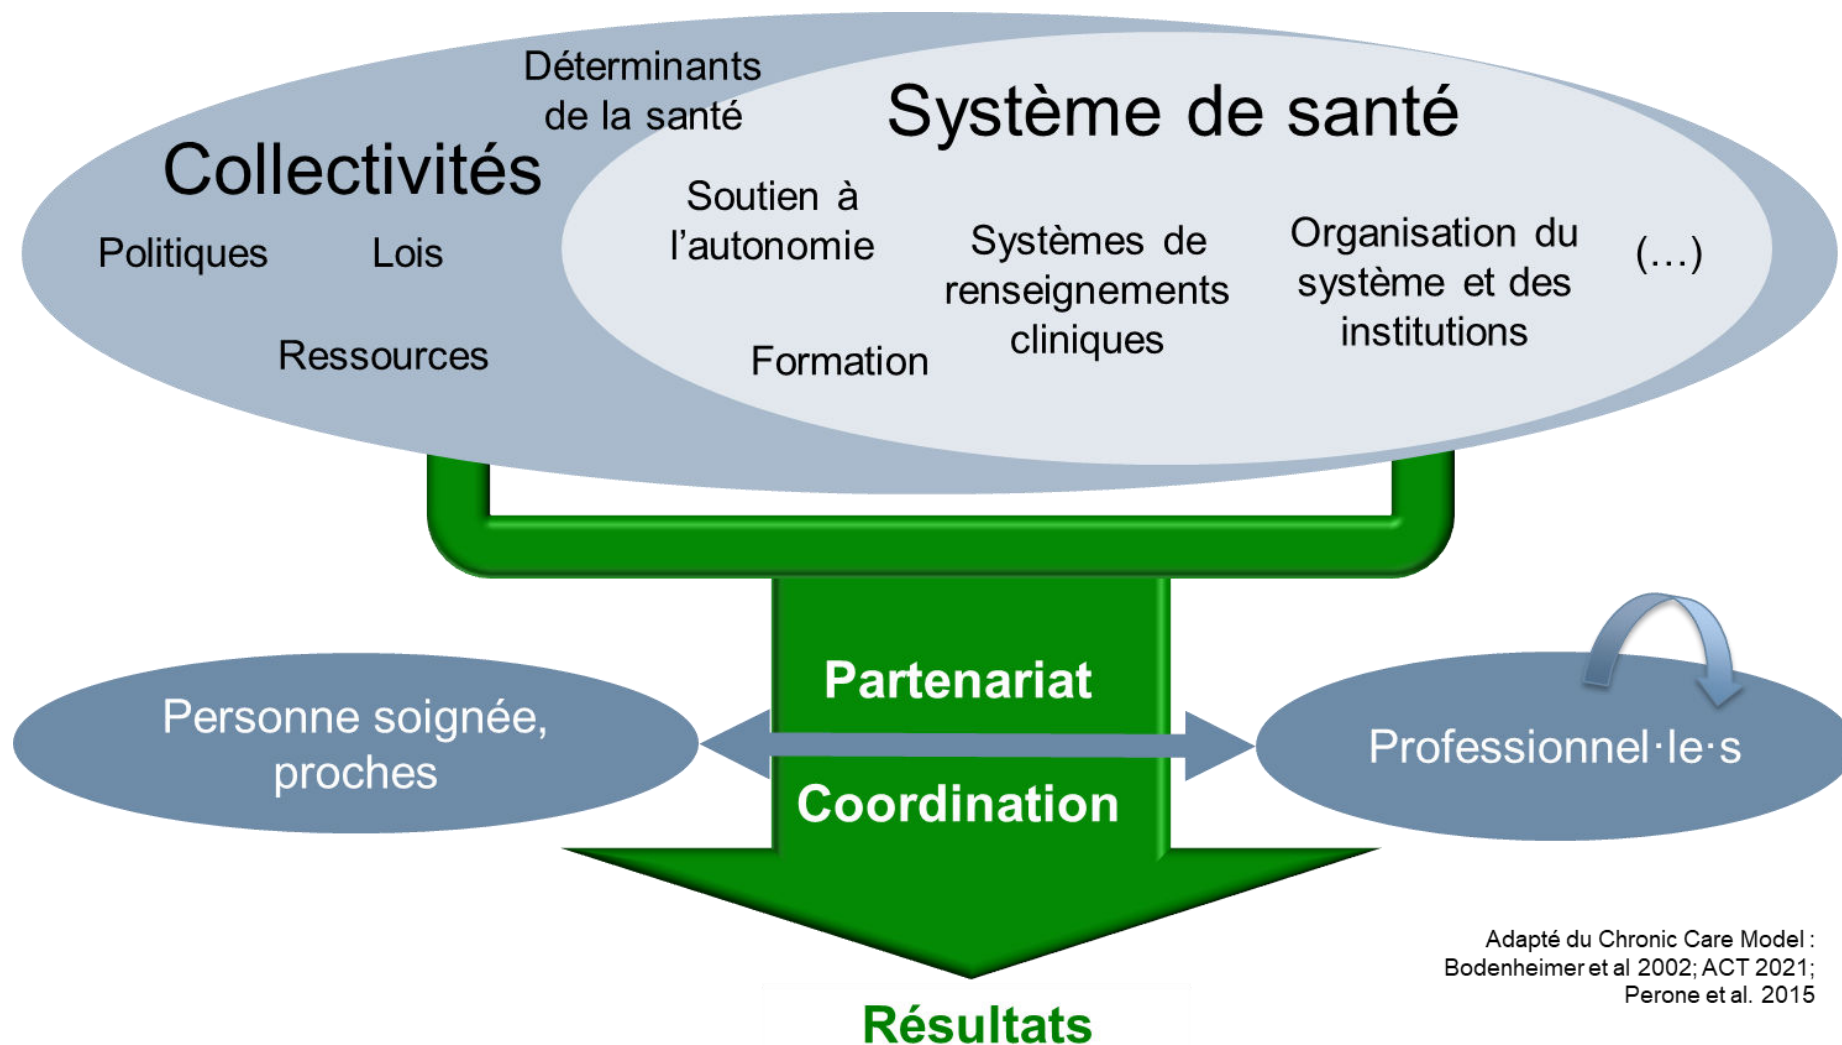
Déterminants de la santé

Collectivités

Politiques

Lois

Ressources

Système de santé

Soutien à l'autonomie

Formation

Systèmes de renseignements cliniques

Organisation du système et des institutions

(…)

Partenariat

Coordination

Personne soignée, proches

Professionnel·le·s

Résultats

Adapté du Chronic Care Model : Bodenheimer et al 2002; ACT 2021; Perone et al. 2015